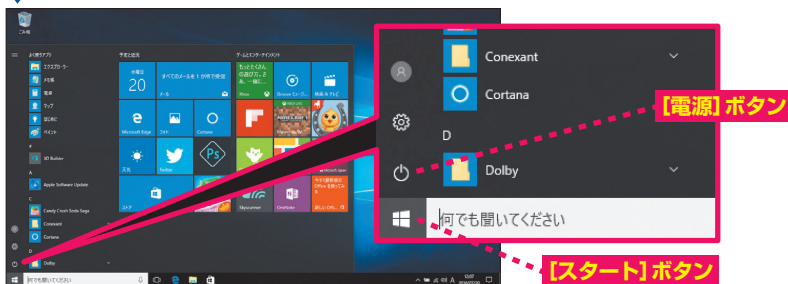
ごみ箱

よく使うアプリ

エクスプローラー

メモ帳

電卓

マップ

ペイント

3D Builder

Apple Software Update

Candy Crush Soda Saga

Conexant

Cortana

Dolby

予定と近況

20

すべてのメールを1か所で表示

メール

Microsoft Edge

フォト

Cortana

天気

Twitter

ストア

Skype

OneNote

ゲームとエンターテイメント

Xbox

Groove ミュージック

映画 & テレビ

Conexant

Cortana

D

Dolby

[電源] ボタン

何でも聞いてください

[スタート] ボタン

何でも聞いてください